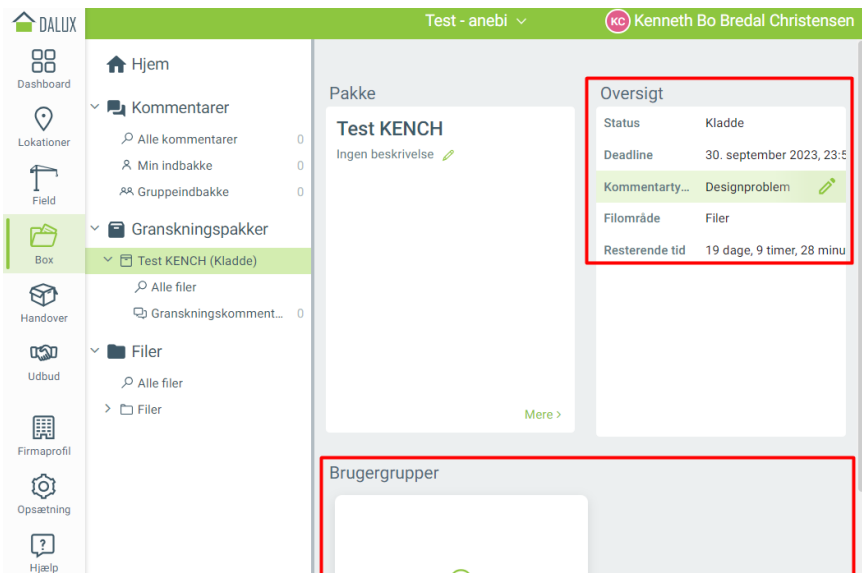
DALUX

Test - anebi

KC Kenneth Bo Bredal Christensen

Dashboard
Lokationer
Field
Box
Handover
Udbud
Firmaprofil
Opsætning
Hjælp

Hjem
Kommentarer
Alle kommentarer 0
Min indbakke 0
Gruppeindbakke 0
Granskningspakker
Test KENCH (Kladde)
Alle filer
Granskningskomment... 0
Filer
Alle filer
Filer

Pakke

Test KENCH
Ingen beskrivelse

Mere >

Oversigt

| | |
|---|---|
| Status | Kladde |
| Deadline | 30. september 2023, 23:5 |
| Kommentarty... | Designproblem |
| Filområde | Filer |
| Resterende tid | 19 dage, 9 timer, 28 minu |

Brugergrupper